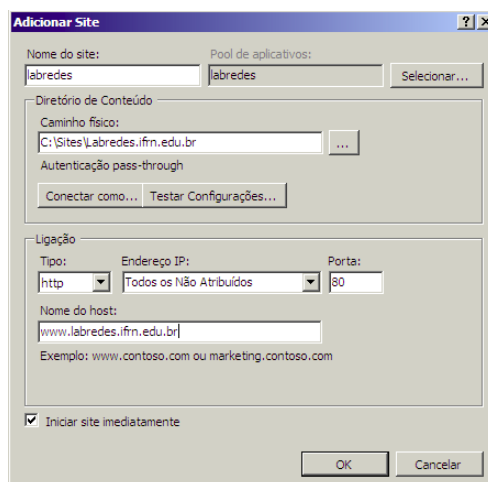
Adicionar Site

?

X

Nome do site:

labredes

Pool de aplicativos:

labredes

Selecionar...

Diretório de Conteúdo

Caminho físico:

C:\Sites\Labredes.ifrn.edu.br

...

Autenticação pass-through

Conectar como...

Testar Configurações...

Ligação

Tipo:

http

Endereço IP:

Todos os Não Atribuídos

Porta:

80

Nome do host:

www.labredes.ifrn.edu.br

Exemplo: www.contoso.com ou marketing.contoso.com

Iniciar site imediatamente

OK

Cancelar